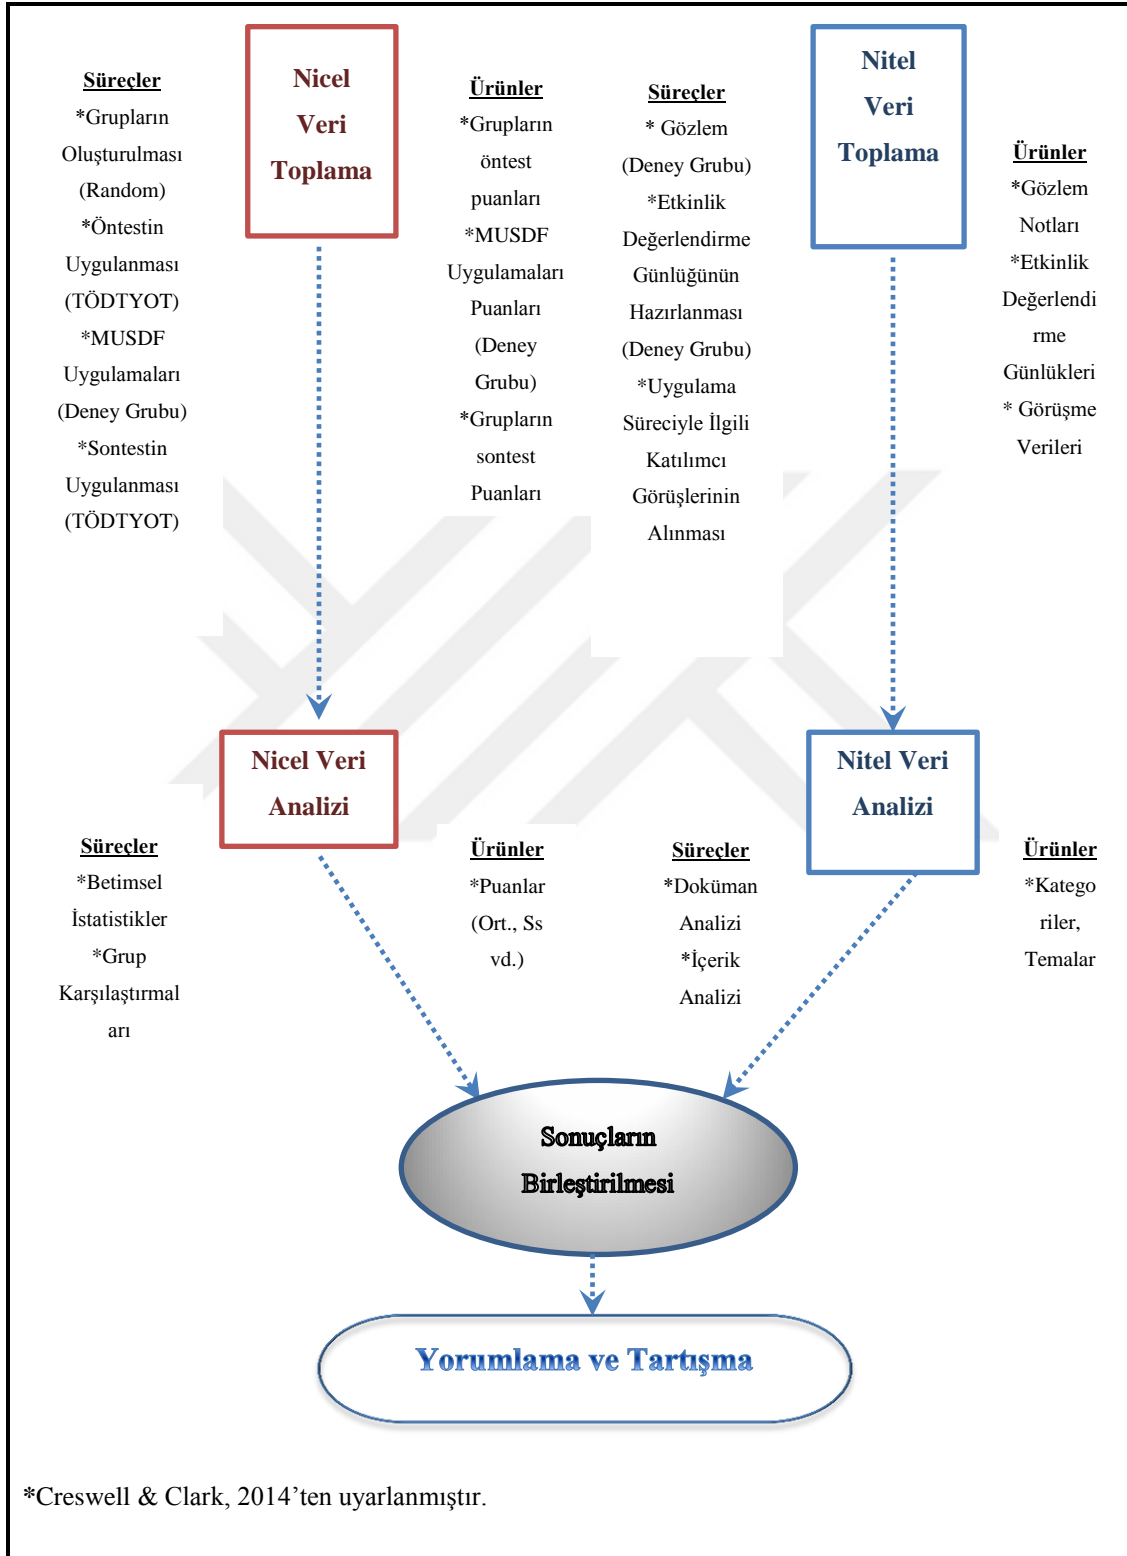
Süreçler
*Grupların Oluşturulması (Random)
*Öntestin Uygulanması (TÖDTYOT)
*MUSDF Uygulamaları (Deney Grubu)
*Sontestin Uygulanması (TÖDTYOT)

Nicel Veri Toplama

Ürünler
*Grupların öntest puanları
*MUSDF Uygulamaları Puanları (Deney Grubu)
*Grupların sontest Puanları

Süreçler
* Gözlem (Deney Grubu)
*Etkinlik Değerlendirme Günlüğünün Hazırlanması (Deney Grubu)
*Uygulama Süreciyle İlgili Katılımcı Görüşlerinin Alınması

Nitel Veri Toplama

Ürünler
*Gözlem Notları
*Etkinlik Değerlendirme Günlükleri
* Görüşme Verileri

Nicel Veri Analizi

Nitel Veri Analizi

Süreçler
*Betimsel İstatistikler
*Grup Karşılaştırmaları

Ürünler
*Puanlar (Ort., Ss vd.)

Süreçler
*Doküman Analizi
*İçerik Analizi

Ürünler
*Kategoriler, Temalar

Sonuçların Birleştirilmesi

Yorumlama ve Tartışma

*Creswell & Clark, 2014'ten uyarlanmıştır.